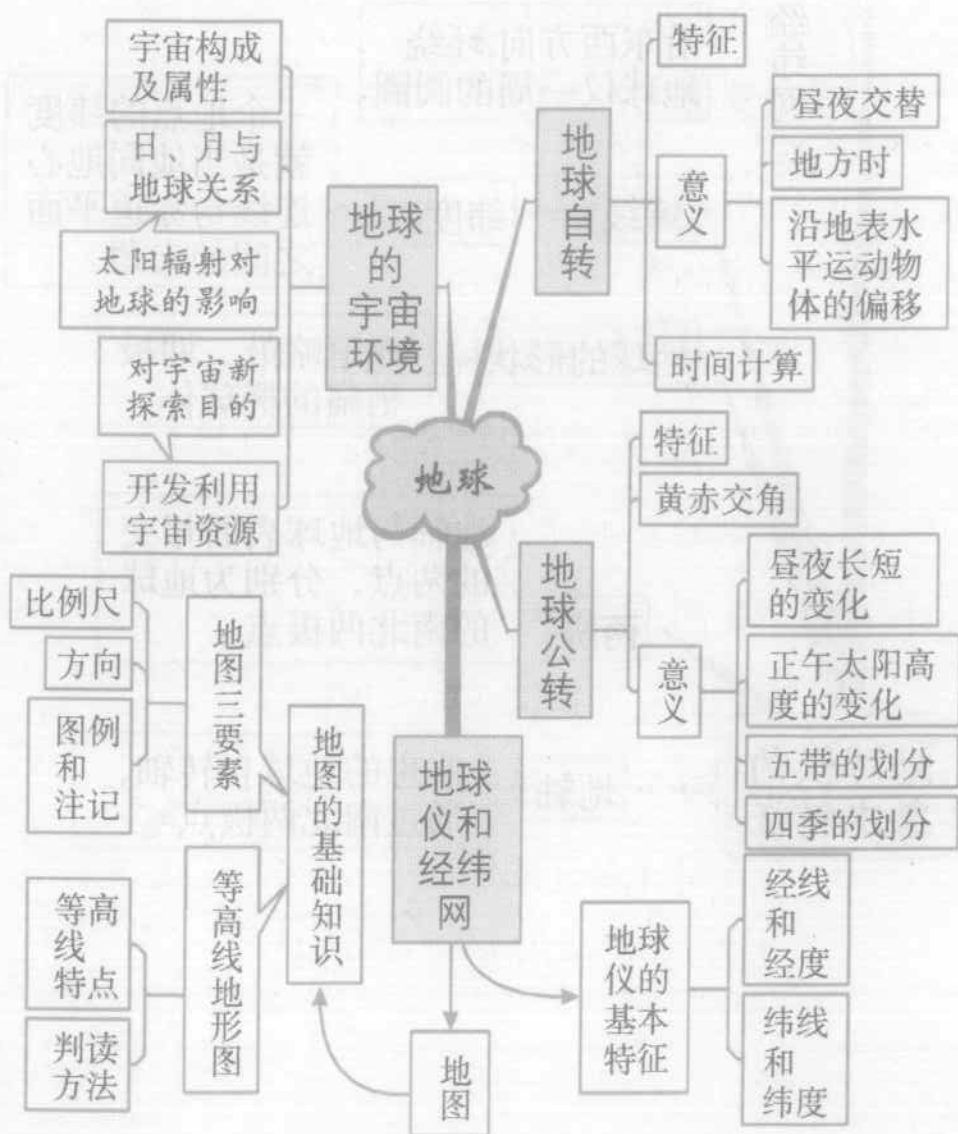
宇宙构成及属性

日、月与地球关系

太阳辐射对地球的影响

对宇宙新探索目的

开发利用宇宙资源

地球的宇宙环境

地球自转

特征

意义

昼夜交替

地方时

沿地表水平运动物体的偏移

时间计算

地球

特征

黄赤交角

地球公转

意义

昼夜长短的变化

正午太阳高度的变化

五带的划分

四季的划分

比例尺

方向

图例和注记

地图三要素

地图的基础知识

地球仪和经纬网

等高线特点

判读方法

等高线地形图

地球仪的基本特征

经线和经度

纬线和纬度

地图